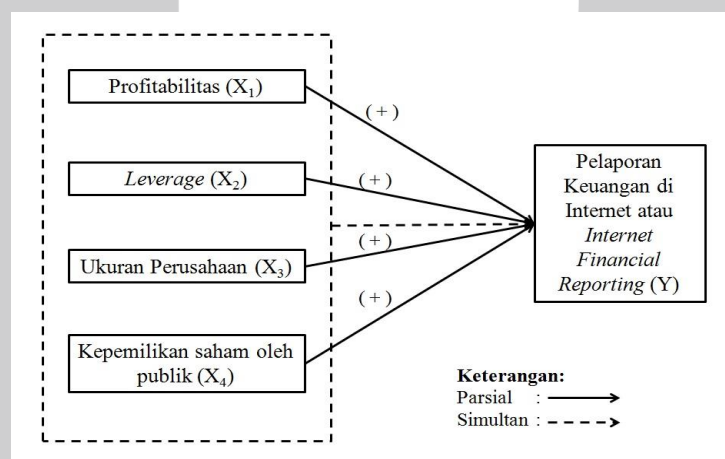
Profitabilitas ($X_1$)

*Leverage* ($X_2$)

Ukuran Perusahaan ($X_3$)

Kepemilikan saham oleh publik ($X_4$)

(+)

(+)

(+)

(+)

Pelaporan Keuangan di Internet atau *Internet Financial Reporting* (Y)

**Keterangan:**
Parsial :
Simultan :